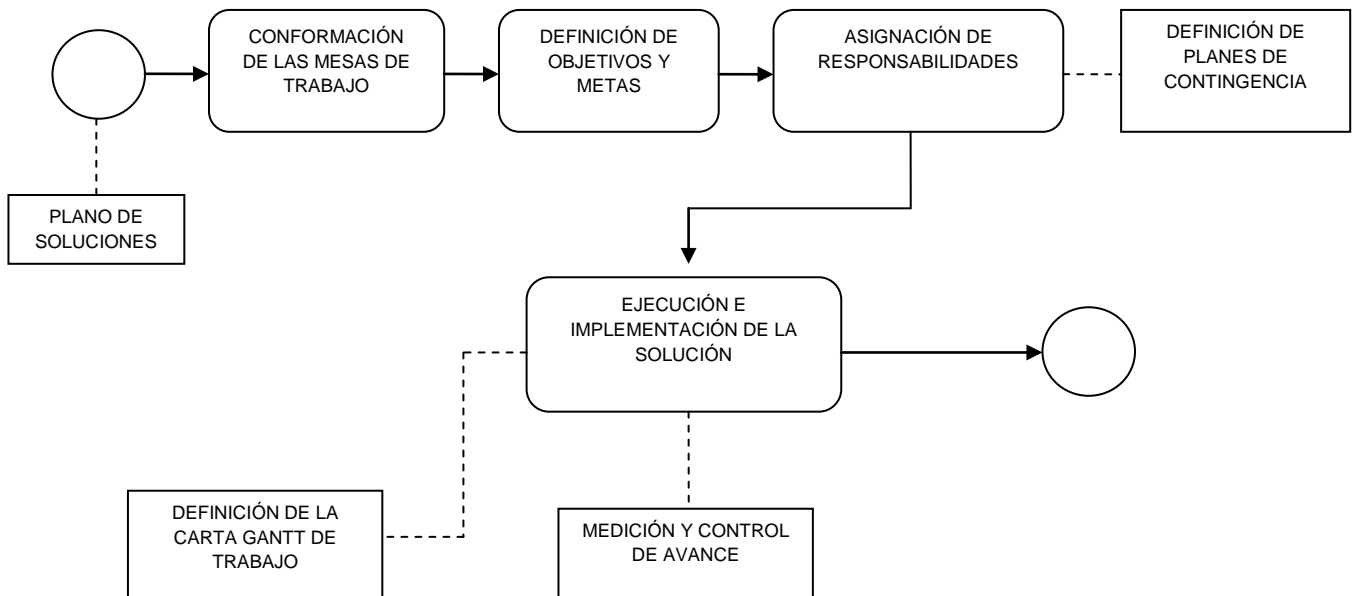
CONFORMACIÓN DE LAS MESAS DE TRABAJO

DEFINICIÓN DE OBJETIVOS Y METAS

ASIGNACIÓN DE RESPONSABILIDADES

DEFINICIÓN DE PLANES DE CONTINGENCIA

PLANO DE SOLUCIONES

EJECUCIÓN E IMPLEMENTACIÓN DE LA SOLUCIÓN

DEFINICIÓN DE LA CARTA GANTT DE TRABAJO

MEDICIÓN Y CONTROL DE AVANCE